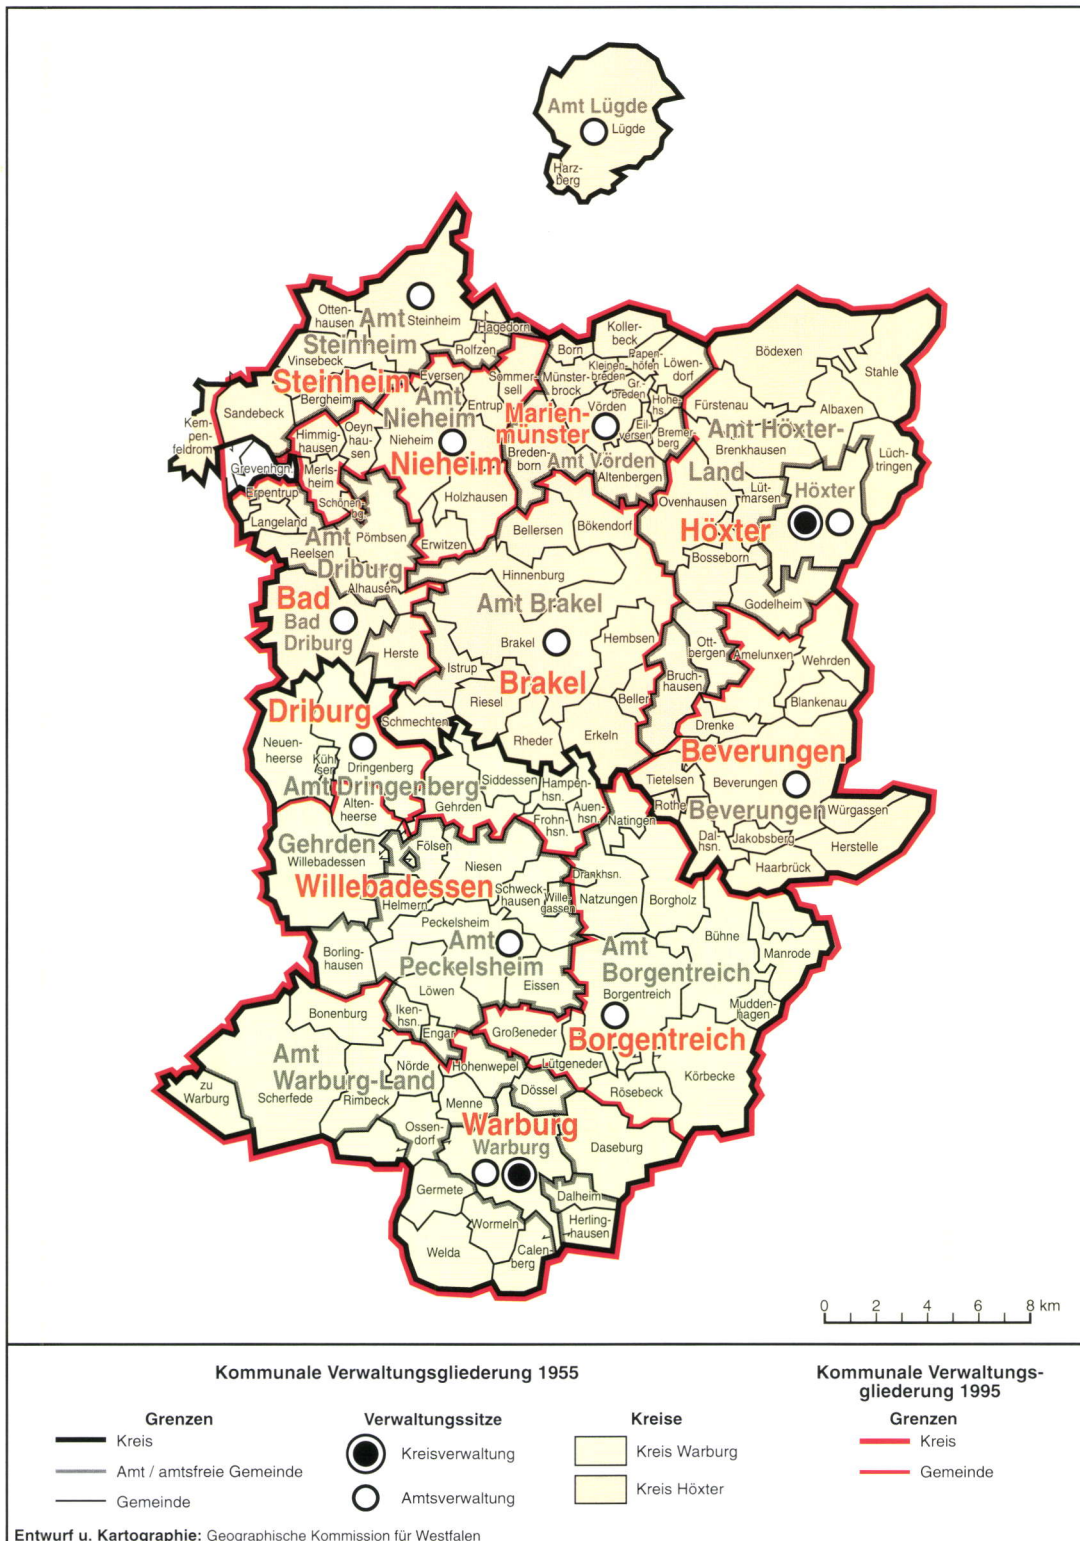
Amt Lügde
Lügde
Harzberg

Ottenhausen
Amt Steinheim
Steinheim
Hagedorn
Rolfzen
Vinsebeck
Steinheim
Bergheim
Eversen
Sandebeck
Kempenfeldrom
Himmighausen
Oeynhausen
Amt Nieheim
Nieheim
Nieheim
Entrup
Sommersell
Marienmünster
Merlsheim
Grevenhagen
Erpentrup
Schönenberg
Holzhausen
Langeland
Amt Driburg
Reelsen
Pömbsen
Erwitzen
Alhausen
Bad Driburg
Bad Driburg
Herste
Istrup
Driburg
Schmechten
Neuenheerse
Kühlsen
Dringenberg
Amt Dringenberg-Gehrden
Altenheerse
Gehrden
Siddessen
Gehrden
Willebadessen
Fölsen
Niesen
Willebadessen
Helmern
Peckelsheim
Borlinghausen
Amt Peckelsheim
Löwen
Eissen
Ikenhsn.
Engar
Bonenburg
Amt Warburg-Land
zu Warburg
Scherfede
Nörde
Rimbeck
Hohenwepel
Menne
Ossendorf
Warburg
Warburg
Germete
Wormeln
Welda
Calenberg
Dalheim
Herlinghausen
Daseburg
Dössel
Lütgeneder
Großeneder
Rösebeck
Borgentreich
Amt Borgentreich
Borgentreich
Körbecke
Muddenhagen
Manrode
Bühne
Borgholz
Natzungen
Drankhsn.
Schweckhausen
Willegassen
Frohnhsn.
Auenhsn.
Hampenhsn.
Natingen
Rheder
Erkeln
Riesel
Brakel
Brakel
Amt Brakel
Hinnenburg
Hembsen
Beller
Bruchhausen
Ottbergen
Bellersen
Bökendorf
Bredenborn
Amt Vörden
Altenbergen
Vörden
Born
Münsterbrock
Kollerbeck
Papenhöfen
Kleinenbreden
Gr. Breden
Löwendorf
Eilversen
Hohehs
Bremerberg
Bödexen
Stahle
Fürstenau
Albaxen
Amt Höxter-Land
Brenkhausen
Lüchtringen
Lütmarsen
Höxter
Höxter
Ovenhausen
Bosseborn
Godelheim
Amelunxen
Wehrden
Blankenau
Drenke
Beverungen
Tietelsen
Beverungen
Rothe
Beverungen
Würgassen
Dalhsn.
Jakobsberg
Herstelle
Haarbrück

0 2 4 6 8 km

Kommunale Verwaltungsgliederung 1955
Grenzen
Kreis
Amt / amtsfreie Gemeinde
Gemeinde
Verwaltungssitze
Kreisverwaltung
Amtsverwaltung
Kreise
Kreis Warburg
Kreis Höxter

Kommunale Verwaltungsgliederung 1995
Grenzen
Kreis
Gemeinde

Entwurf u. Kartographie: Geographische Kommission für Westfalen